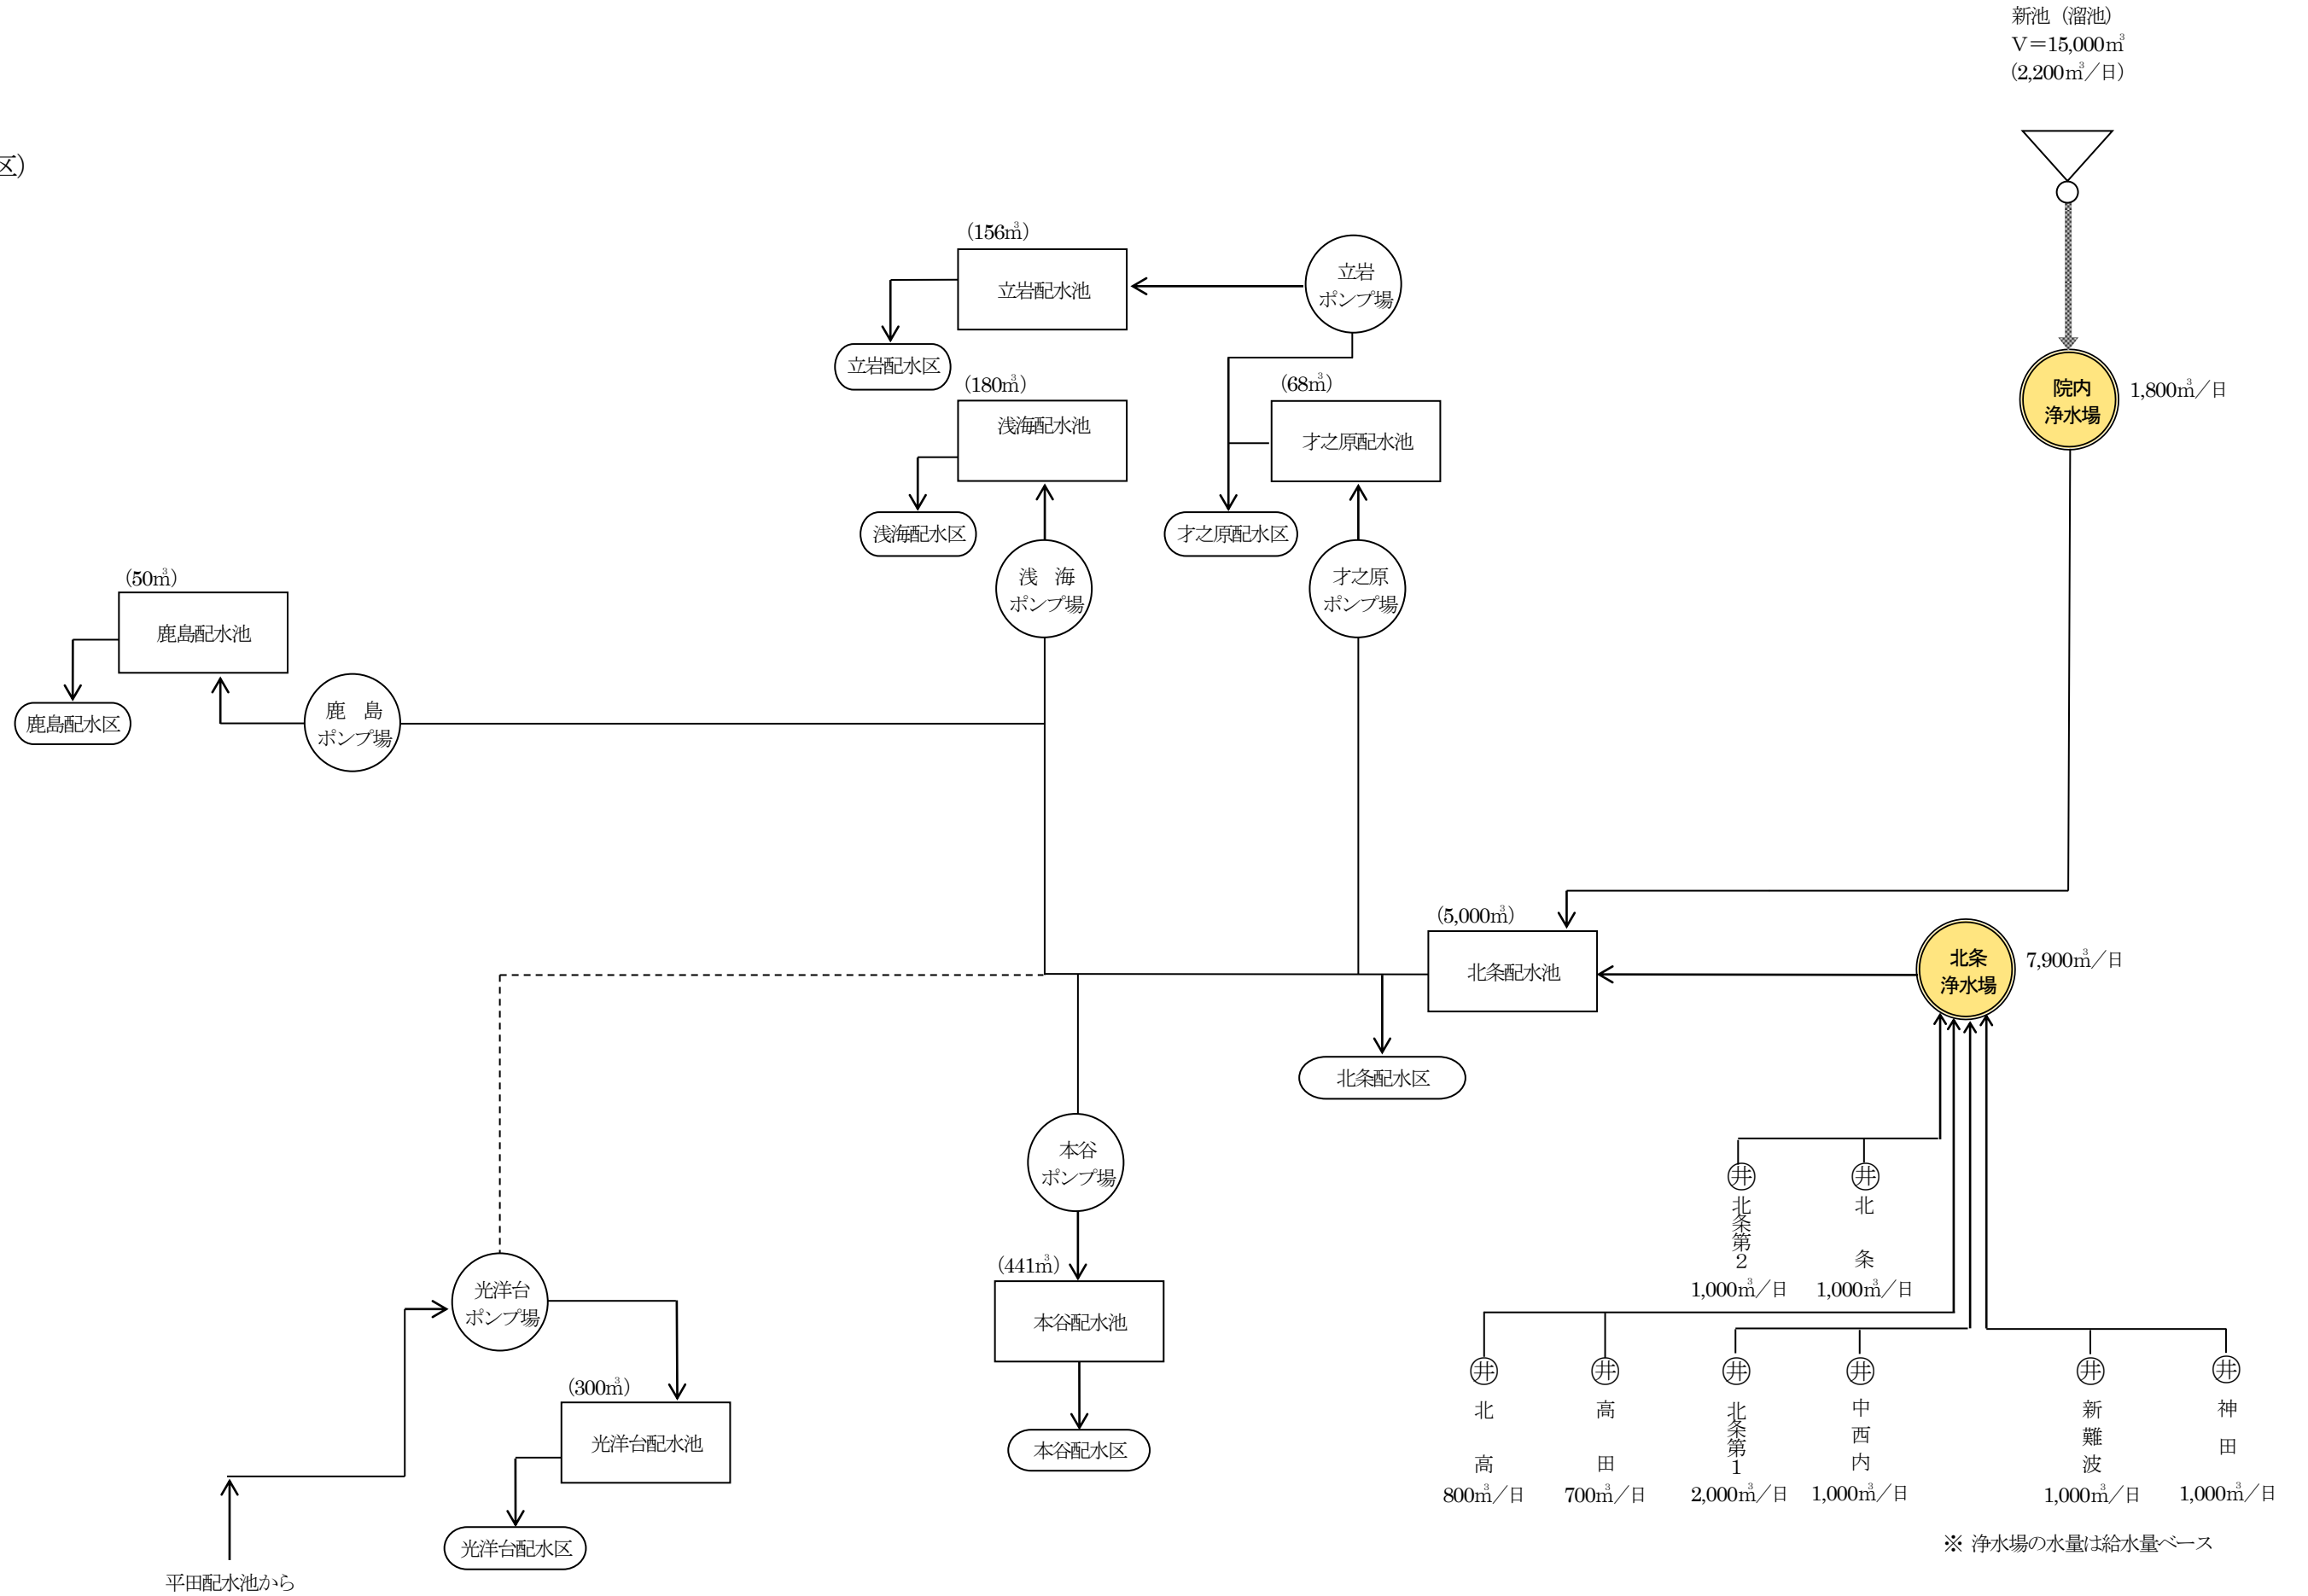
新池（溜池）
V＝15,000㎥
(2,200㎥／日)

区)

(156㎥)
立岩配水池
立岩ポンプ場
立岩配水区

(180㎥)
浅海配水池
浅海配水区
(68㎥)
才之原配水池
才之原配水区

院内浄水場
1,800㎥／日

(50㎥)
鹿島配水池
鹿島配水区
鹿 島 ポンプ場
浅 海 ポンプ場
才之原 ポンプ場

(5,000㎥)
北条配水池
北条浄水場
7,900㎥／日
北条配水区

本谷ポンプ場
(441㎥)
本谷配水池
本谷配水区

光洋台ポンプ場
(300㎥)
光洋台配水池
光洋台配水区
平田配水池から

井 北条第2 1,000㎥／日
井 北条 1,000㎥／日
井 北高 800㎥／日
井 高田 700㎥／日
井 北条第1 2,000㎥／日
井 中西内 1,000㎥／日
井 新難波 1,000㎥／日
井 神田 1,000㎥／日

※ 浄水場の水量は給水量ベース